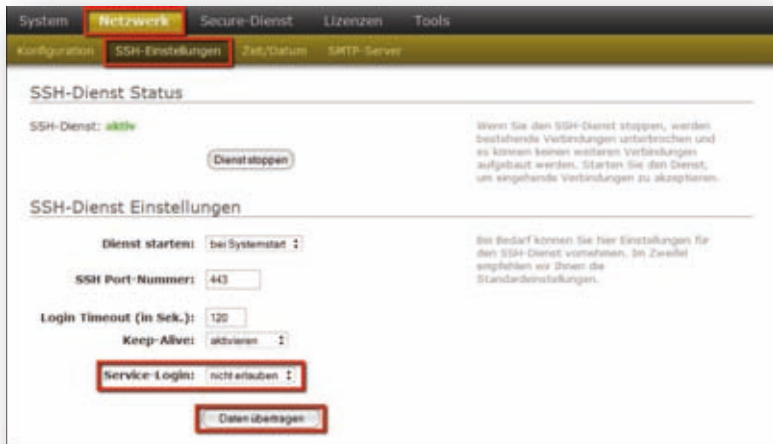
System Netzwerk Secure-Dienst Lizenzen Tools

Konfiguration SSH-Einstellungen Zeit/Datum SMTP-Server

SSH-Dienst Status

SSH-Dienst: aktiv

Dienst stoppen

Wenn Sie den SSH-Dienst stoppen, werden bestehende Verbindungen unterbrochen und es können keinen weiteren Verbindungen aufgebaut werden. Starten Sie den Dienst, um eingehende Verbindungen zu akzeptieren.

SSH-Dienst Einstellungen

Dienst starten: bei Systemstart

SSH Port-Nummer: 443

Login Timeout (in Sek.): 120

Keep-Alive: aktivieren

Service-Login: nicht erlauben

Daten übertragen

Bei Bedarf können Sie hier Einstellungen für den SSH-Dienst vornehmen. Im Zweifel empfehlen wir Ihnen die Standardeinstellungen.